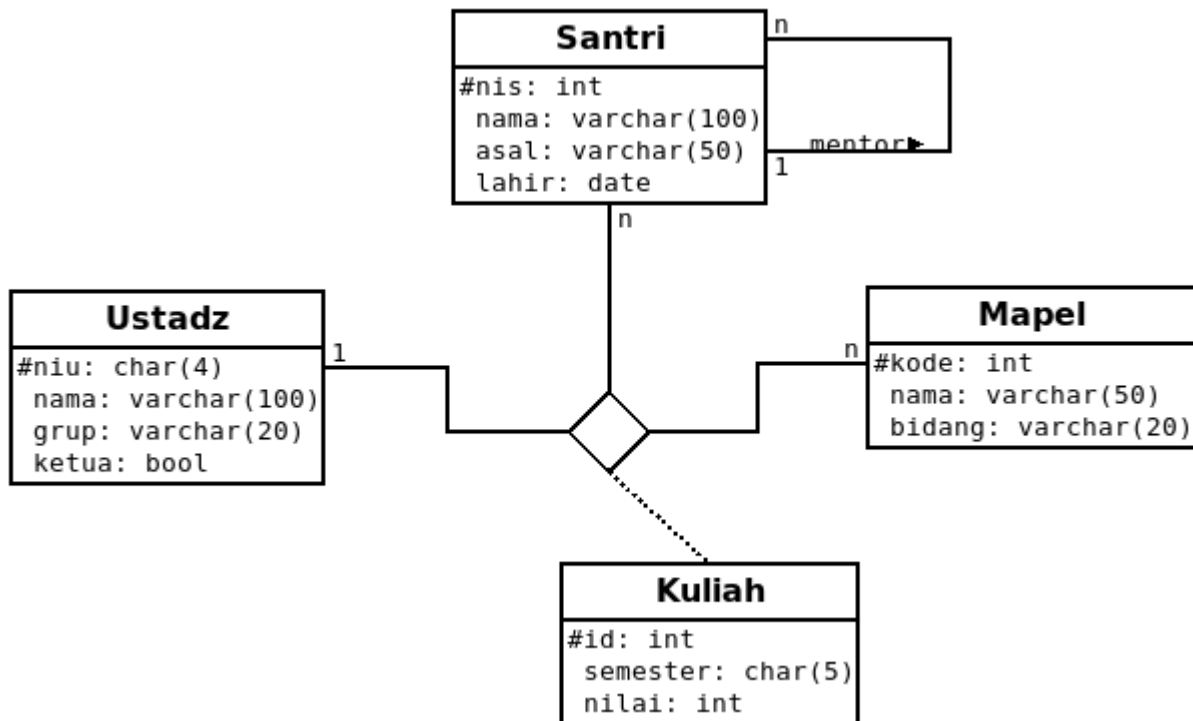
Santri
#nis: int
nama: varchar(100)
asal: varchar(50)
lahir: date

n
mentor
1

n

Ustadz
#niu: char(4)
nama: varchar(100)
grup: varchar(20)
ketua: bool

1

Mapel
#kode: int
nama: varchar(50)
bidang: varchar(20)

n

Kuliah
#id: int
semester: char(5)
nilai: int